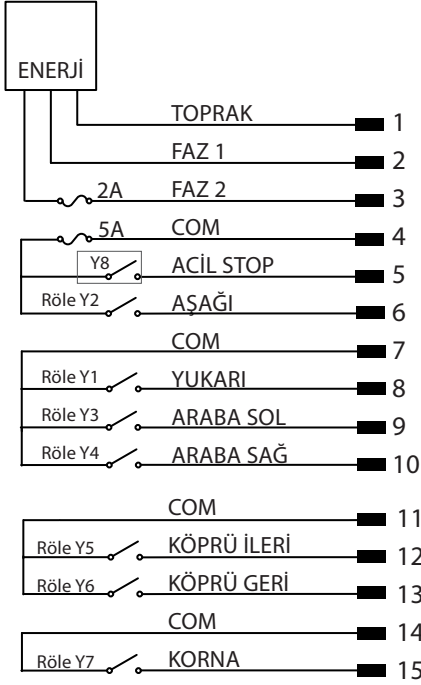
ENERJİ

TOPRAK 1
FAZ 1 2
2A FAZ 2 3
5A COM 4
Y8 ACİL STOP 5
Röle Y2 AŞAĞI 6
COM 7
Röle Y1 YUKARI 8
Röle Y3 ARABA SOL 9
Röle Y4 ARABA SAĞ 10
COM 11
Röle Y5 KÖPRÜ İLERİ 12
Röle Y6 KÖPRÜ GERİ 13
COM 14
Röle Y7 KORNA 15